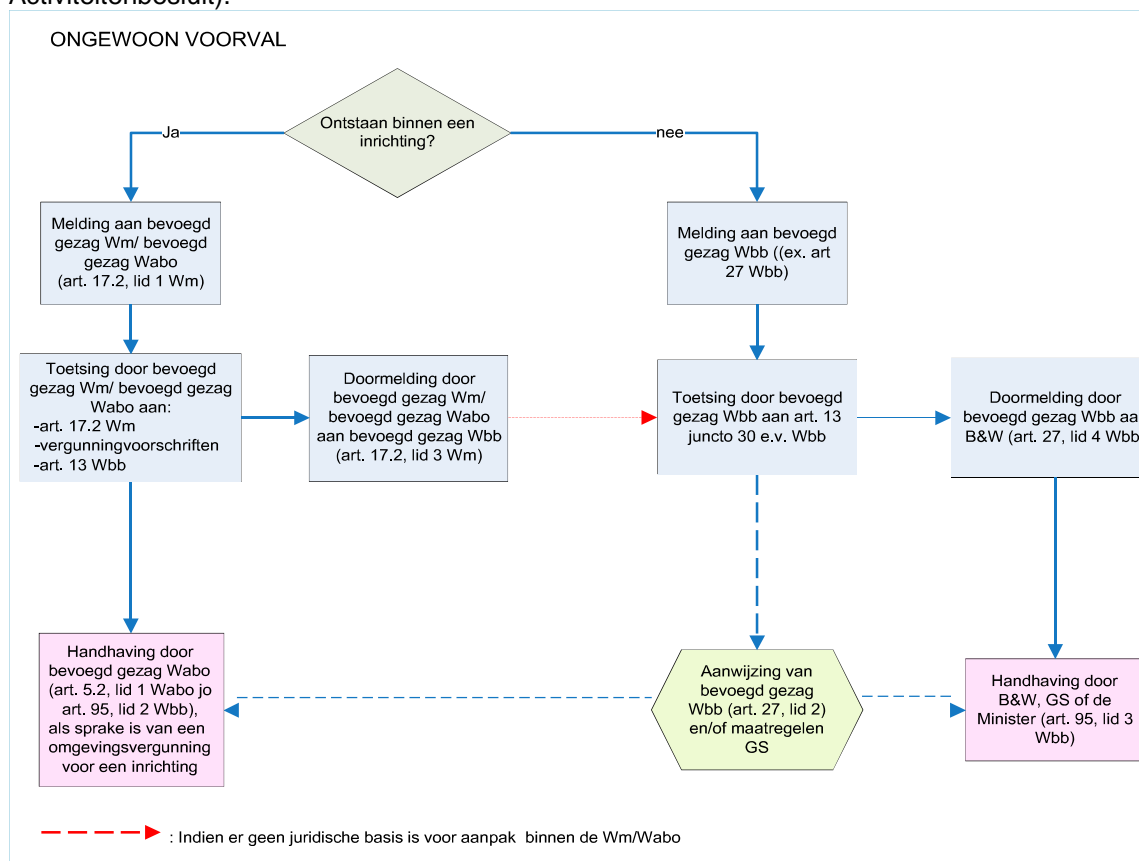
Activiteitenbesluit).

ONGEWOON VOORVAL

Ontstaan binnen een inrichting?

Ja

nee

Melding aan bevoegd gezag Wm/ bevoegd gezag Wabo (art. 17.2, lid 1 Wm)

Melding aan bevoegd gezag Wbb ((ex. art 27 Wbb)

Toetsing door bevoegd gezag Wm/ bevoegd gezag Wabo aan:
-art. 17.2 Wm
-vergunningvoorschriften
-art. 13 Wbb

Doormelding door bevoegd gezag Wm/ bevoegd gezag Wabo aan bevoegd gezag Wbb (art. 17.2, lid 3 Wm)

Toetsing door bevoegd gezag Wbb aan art. 13 juncto 30 e.v. Wbb

Doormelding door bevoegd gezag Wbb aa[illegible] B&W (art. 27, lid 4 Wbb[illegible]

Handhaving door bevoegd gezag Wabo (art. 5.2, lid 1 Wabo jo art. 95, lid 2 Wbb), als sprake is van een omgevingsvergunning voor een inrichting

Aanwijzing van bevoegd gezag Wbb (art. 27, lid 2) en/of maatregelen GS

Handhaving door B&W, GS of de Minister (art. 95, lid 3 Wbb)

: Indien er geen juridische basis is voor aanpak binnen de Wm/Wabo